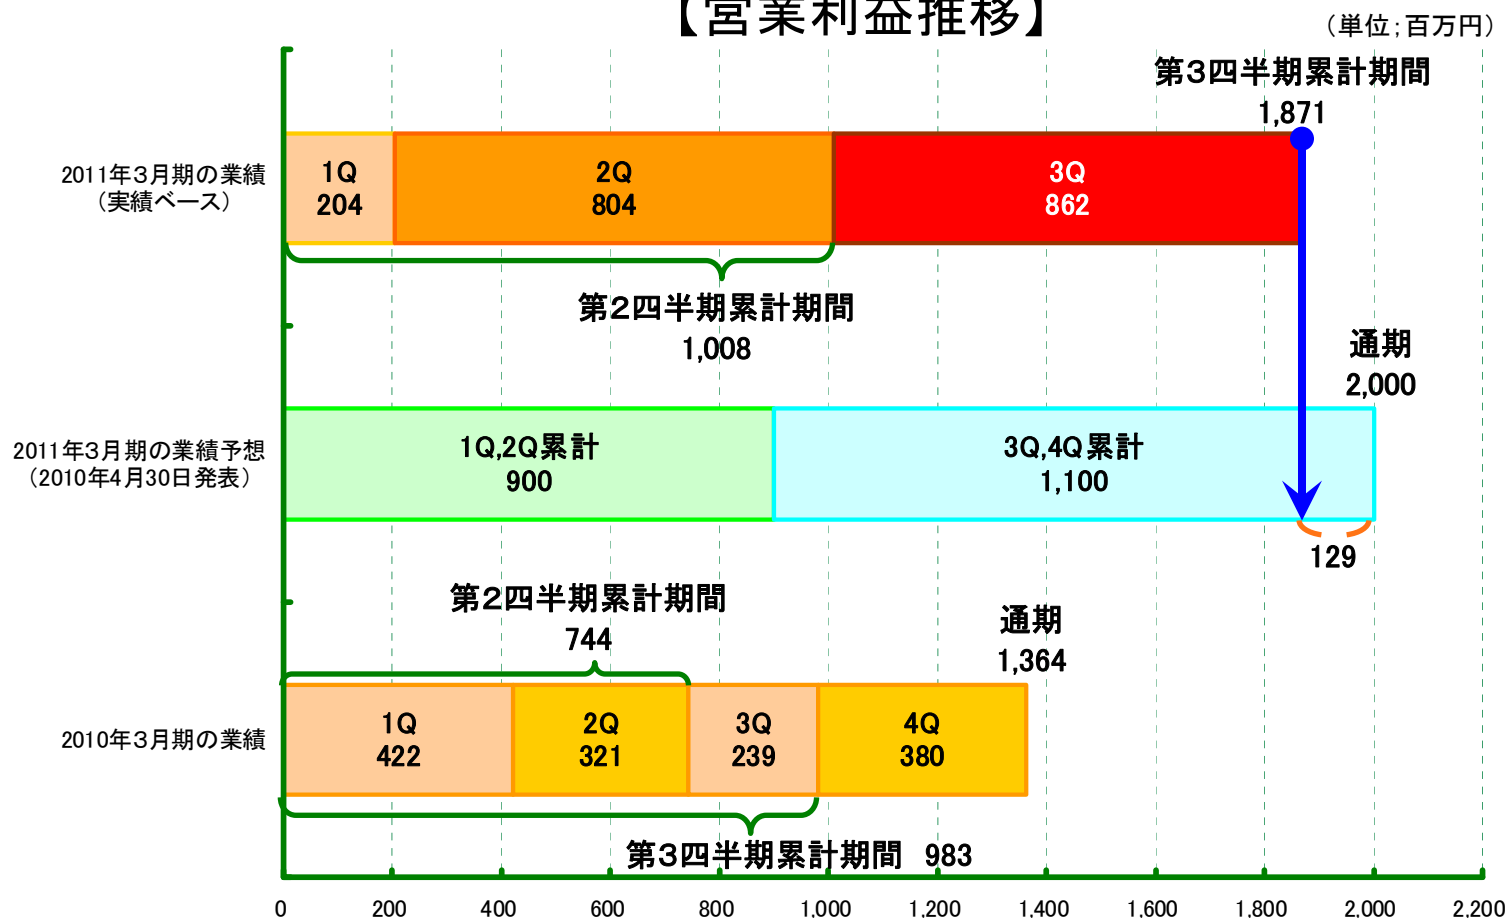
【営業利益推移】

（単位；百万円）

第3四半期累計期間
1,871

2011年3月期の業績
（実績ベース）

1Q
204

2Q
804

3Q
862

第2四半期累計期間
1,008

通期
2,000

2011年3月期の業績予想
（2010年4月30日発表）

1Q,2Q累計
900

3Q,4Q累計
1,100

129

第2四半期累計期間
744

通期
1,364

2010年3月期の業績

1Q
422

2Q
321

3Q
239

4Q
380

第3四半期累計期間 983

0 200 400 600 800 1,000 1,200 1,400 1,600 1,800 2,000 2,200